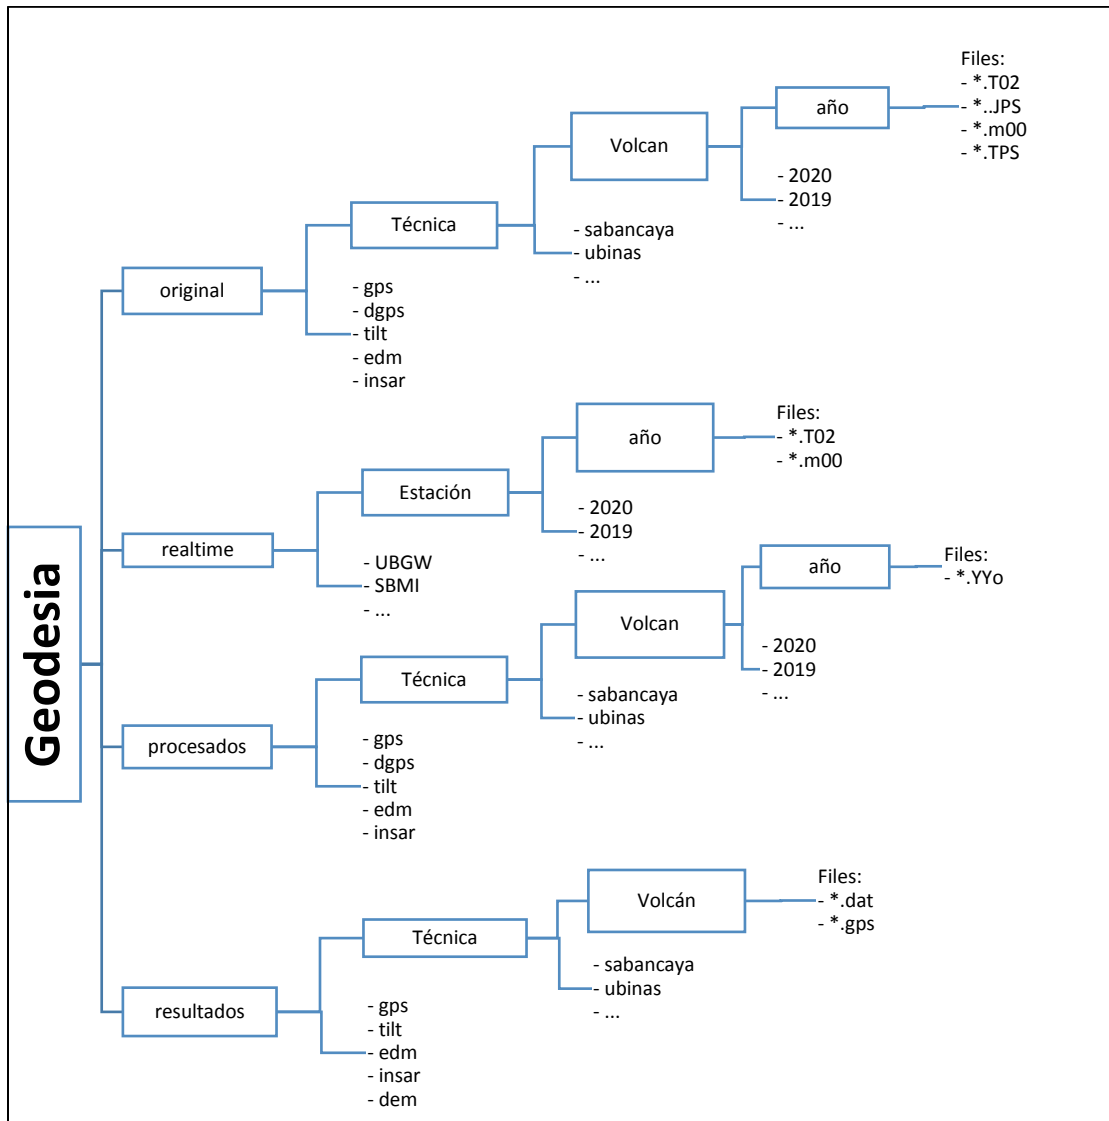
Geodesia

original

Técnica

- gps
- dgps
- tilt
- edm
- insar

Volcan

- sabancaya
- ubinas
- ...

año

- 2020
- 2019
- ...

Files:
- *.T02
- *..JPS
- *.m00
- *.TPS

realtime

Estación

- UBGW
- SBMI
- ...

año

- 2020
- 2019
- ...

Files:
- *.T02
- *.m00

procesados

Técnica

- gps
- dgps
- tilt
- edm
- insar

Volcan

- sabancaya
- ubinas
- ...

año

- 2020
- 2019
- ...

Files:
- *.YYo

resultados

Técnica

- gps
- tilt
- edm
- insar
- dem

Volcán

- sabancaya
- ubinas
- ...

Files:
- *.dat
- *.gps